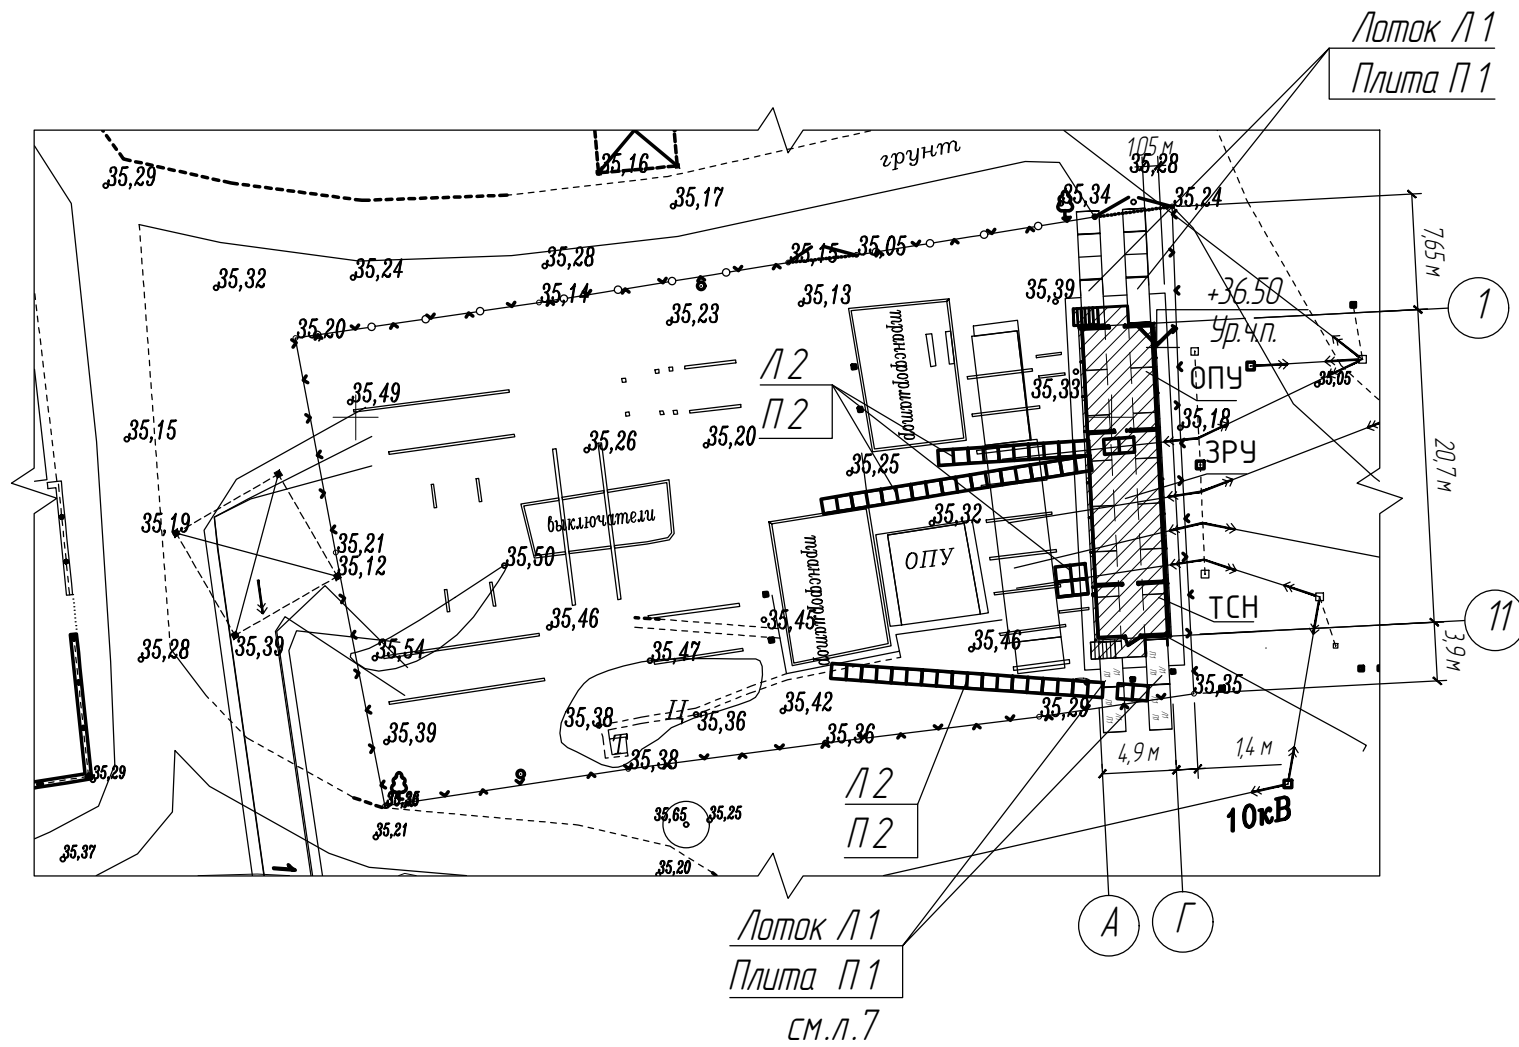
Лоток Л1
Плита П1

35,29
35,16
грунт
35,17
1,05 м
35,28
35,34
35,24
7,65 м
35,32
35,24
35,28
35,15
35,05
35,14
35,13
35,39
+36.50
Ур.ч.п.
1
35,20
35,23
трансформ
Л2
П2
ОПУ
35,05
35,49
35,33
35,18
35,15
35,26
35,20
ЗРУ
20,7 м
35,25
35,19
выключатели
35,32
35,21
35,12
35,50
трансформ
ОПУ
35,46
35,45
ТСН
11
35,28
35,39
35,54
35,47
35,46
3,9 м
35,42
35,35
35,38
Ц
35,36
35,29
35,39
П
35,36
35,38
4,9 м
1,4 м
35,29
Л2
П2
10кВ
35,26
35,65
35,25
35,21
35,37
35,20
Лоток Л1
Плита П1
см.л.7
А
Г